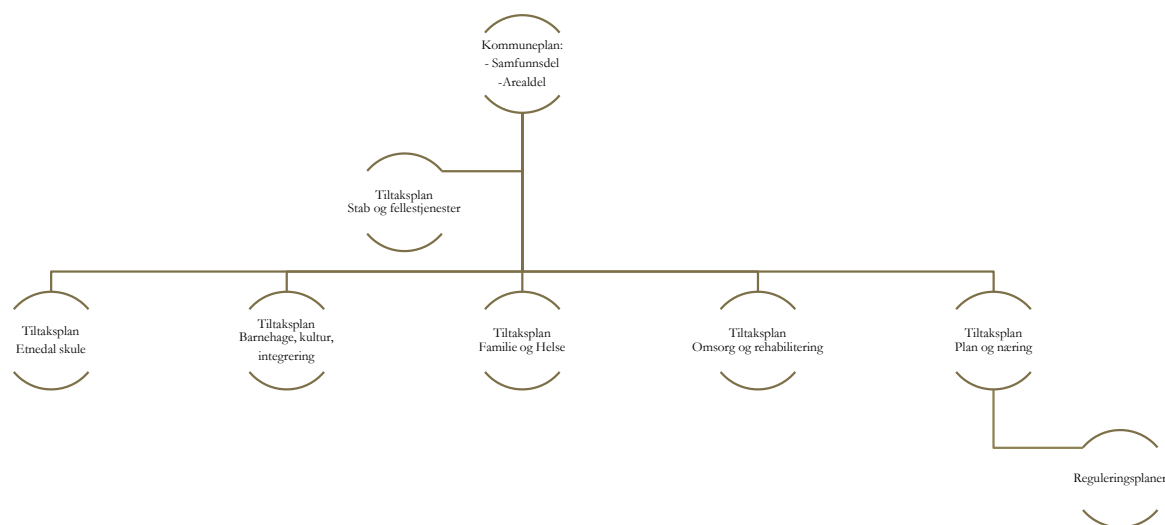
Kommuneplan:
- Samfunnsdel
-Arealdel

Tiltaksplan
Stab og fellestjenester

Tiltaksplan
Etnedal skule

Tiltaksplan
Barnehage, kultur, integrering

Tiltaksplan
Familie og Helse

Tiltaksplan
Omsorg og rehabilitering

Tiltaksplan
Plan og næring

Reguleringsplaner